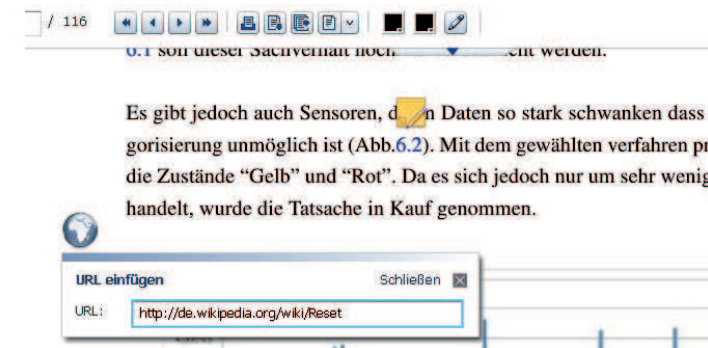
/ 116

6.1 soll dieser Sachverhalt noch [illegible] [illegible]cht werden.

Es gibt jedoch auch Sensoren, d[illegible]n Daten so stark schwanken dass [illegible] gorisierung unmöglich ist (Abb.6.2). Mit dem gewählten verfahren pr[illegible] die Zustände "Gelb" und "Rot". Da es sich jedoch nur um sehr wenig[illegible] handelt, wurde die Tatsache in Kauf genommen.

URL einfügen
Schließen
URL: http://de.wikipedia.org/wiki/Reset